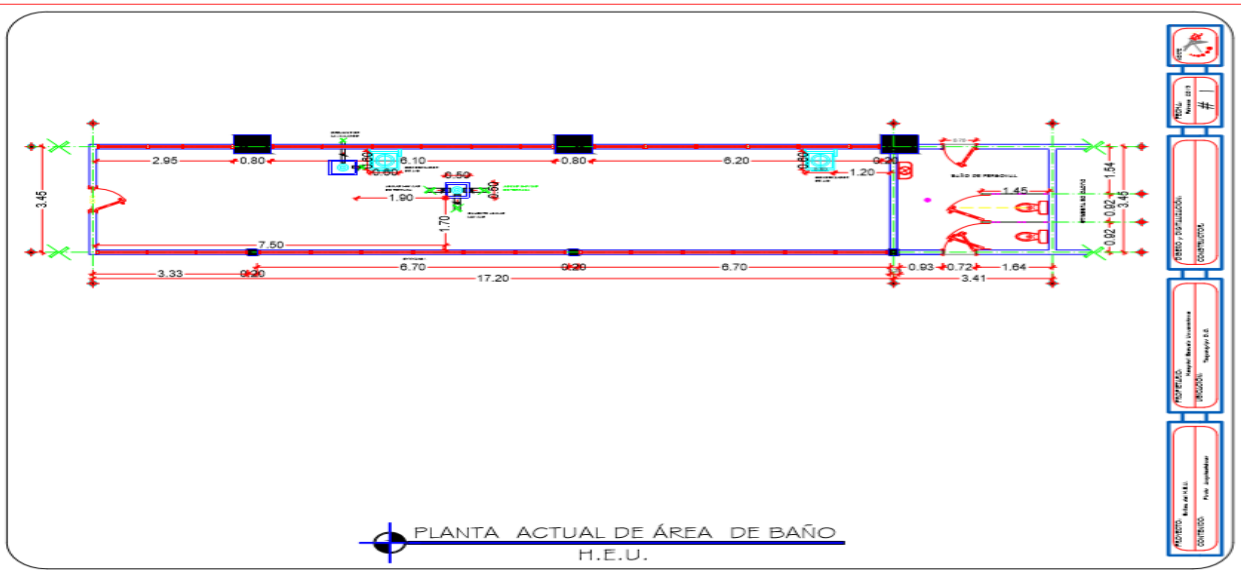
2.95
0.80
6.10
0.80
6.20
0.20
0.60
0.60
0.60
0.50
1.20
1.90
1.70
0.50
3.45
7.50
6.70
6.70
3.33
0.20
0.20
17.20
BAÑO DE PERSONAL
1.45
1.54
0.92
0.92
3.45
0.93
0.72
1.64
3.41

PLANTA ACTUAL DE ÁREA DE BAÑO
H.E.U.

LÁMINA:
#1
DISEÑO Y DIGITALIZACIÓN:
CONSTRUCTORA:
PROPIETARIO:
UBICACIÓN:
PROYECTO:
CONTENIDO:
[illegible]